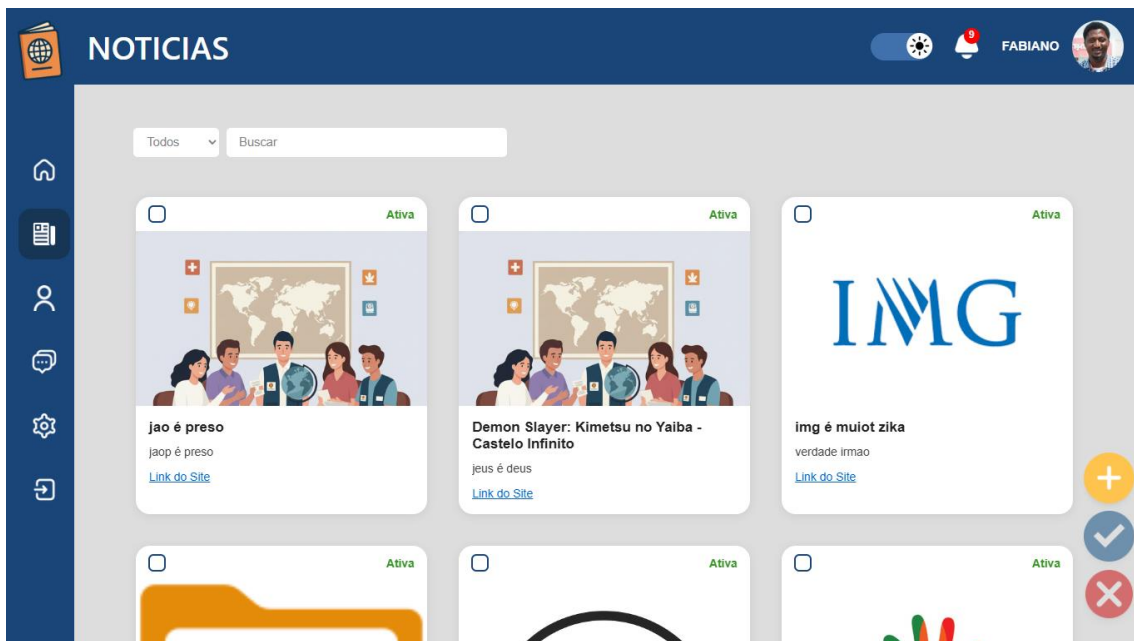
NOTICIAS

9

FABIANO

Todos

Buscar

Ativa

jao é preso

jaop é preso

Link do Site

Ativa

Demon Slayer: Kimetsu no Yaiba - Castelo Infinito

jeus é deus

Link do Site

Ativa

IMG

img é muiot zika

verdade irmao

Link do Site

Ativa

Ativa

Ativa